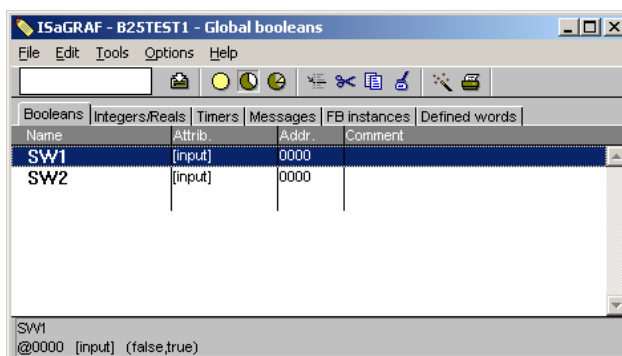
ISaGRAF - B25TEST1 - Global booleans

File Edit Tools Options Help

Booleans | Integers/Reals | Timers | Messages | FB instances | Defined words

| Name | Attrib. | Addr. | Comment |
|---|---|---|---|
| SW1 | [input] | 0000 | |
| SW2 | [input] | 0000 | |

SW1
@0000 [input] (false,true)